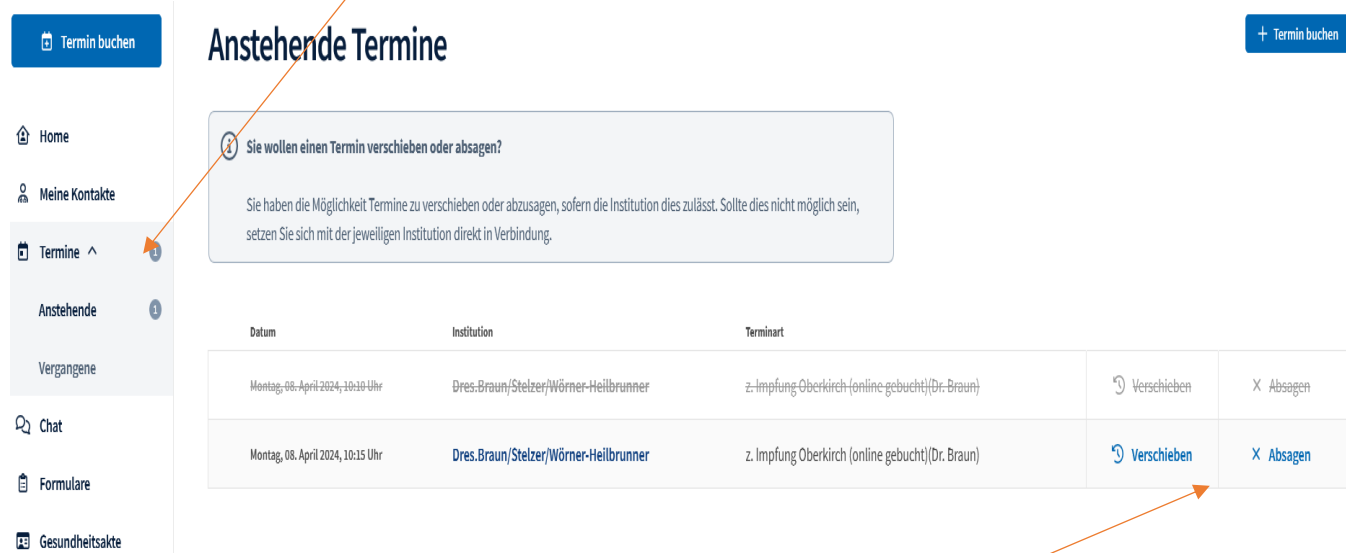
Termin buchen

Home

Meine Kontakte

Termine ^ 1

Anstehende 1

Vergangene

Chat

Formulare

Gesundheitsakte

Anstehende Termine

+ Termin buchen

Sie wollen einen Termin verschieben oder absagen?

Sie haben die Möglichkeit Termine zu verschieben oder abzusagen, sofern die Institution dies zulässt. Sollte dies nicht möglich sein, setzen Sie sich mit der jeweiligen Institution direkt in Verbindung.

| Datum | Institution | Terminart | | |
|---|---|---|---|---|
| ~~Montag, 08. April 2024, 10:10 Uhr~~ | ~~Dres.Braun/Stelzer/Wörner-Heilbrunner~~ | ~~z. Impfung Oberkirch (online gebucht)(Dr. Braun)~~ | ~~Verschieben~~ | ~~Absagen~~ |
| Montag, 08. April 2024, 10:15 Uhr | Dres.Braun/Stelzer/Wörner-Heilbrunner | z. Impfung Oberkirch (online gebucht)(Dr. Braun) | Verschieben | Absagen |